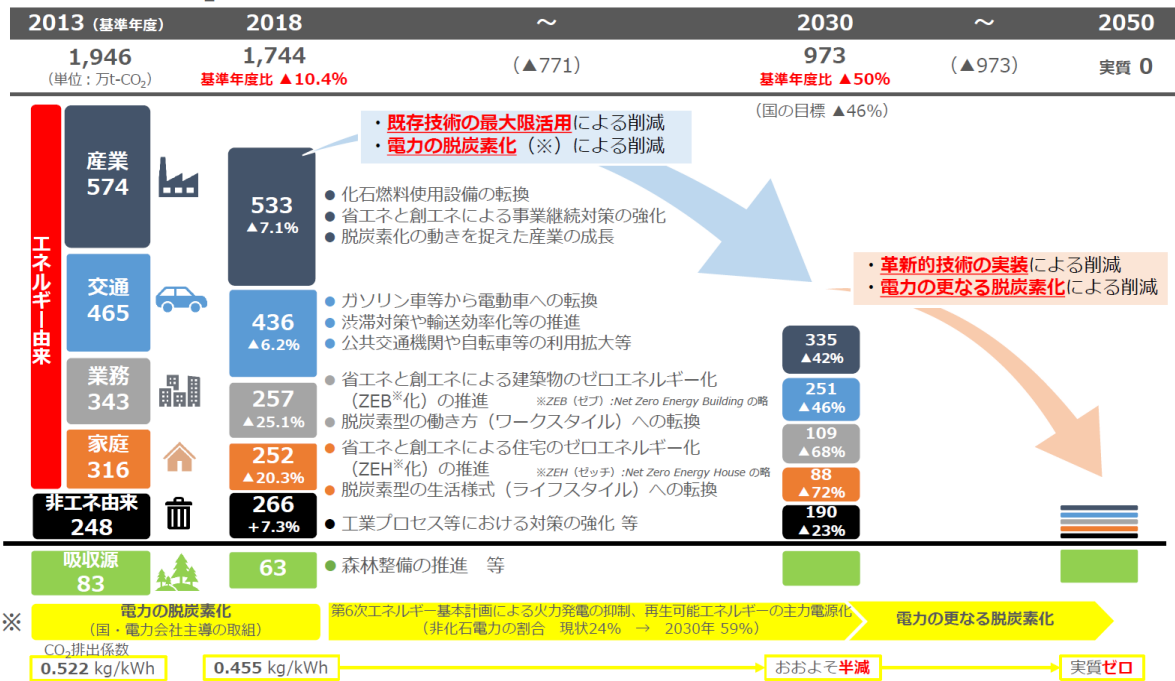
2013（基準年度） 2018 ～ 2030 ～ 2050

1,946
(単位：万t-$CO_2$)

1,744
基準年度比 ▲10.4%

(▲771)

973
基準年度比 ▲50%

(▲973)

実質 0

(国の目標 ▲46%)

・既存技術の最大限活用による削減
・電力の脱炭素化（※）による削減

・革新的技術の実装による削減
・電力の更なる脱炭素化による削減

エネルギー由来

産業
574

交通
465

業務
343

家庭
316

非エネ由来
248

吸収源
83

533
▲7.1%

436
▲6.2%

257
▲25.1%

252
▲20.3%

266
+7.3%

63

● 化石燃料使用設備の転換
● 省エネと創エネによる事業継続対策の強化
● 脱炭素化の動きを捉えた産業の成長

● ガソリン車等から電動車への転換
● 渋滞対策や輸送効率化等の推進
● 公共交通機関や自転車等の利用拡大等

● 省エネと創エネによる建築物のゼロエネルギー化（ZEB※化）の推進 ※ZEB（ゼブ）:Net Zero Energy Building の略
● 脱炭素型の働き方（ワークスタイル）への転換

● 省エネと創エネによる住宅のゼロエネルギー化（ZEH※化）の推進 ※ZEH（ゼッチ）:Net Zero Energy House の略
● 脱炭素型の生活様式（ライフスタイル）への転換

● 工業プロセス等における対策の強化 等

● 森林整備の推進 等

335
▲42%

251
▲46%

109
▲68%

88
▲72%

190
▲23%

※ 電力の脱炭素化（国・電力会社主導の取組）
第6次エネルギー基本計画による火力発電の抑制、再生可能エネルギーの主力電源化（非化石電力の割合 現状24% → 2030年 59%）
電力の更なる脱炭素化

$CO_2$排出係数
0.522 kg/kWh
0.455 kg/kWh
おおよそ半減
実質ゼロ